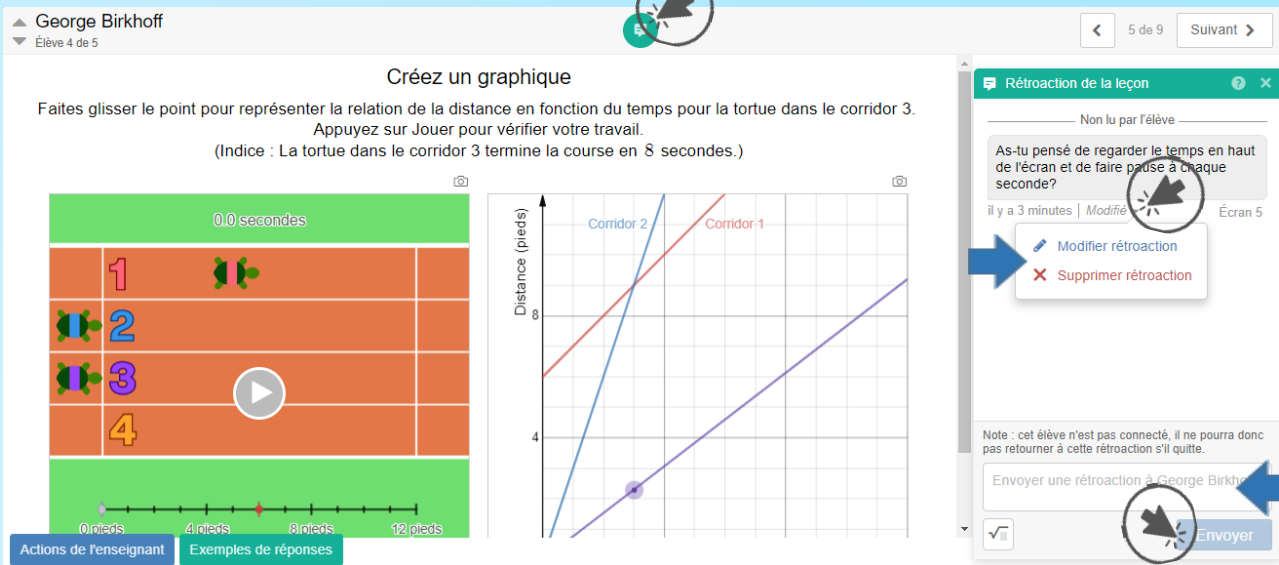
George Birkhoff
Élève 4 de 5

5 de 9 Suivant

Créez un graphique

Faites glisser le point pour représenter la relation de la distance en fonction du temps pour la tortue dans le corridor 3. Appuyez sur Jouer pour vérifier votre travail.
(Indice : La tortue dans le corridor 3 termine la course en $8$ secondes.)

0.0 secondes

1
2
3
4

0 pieds 4 pieds 8 pieds 12 pieds

Distance (pieds)
Corridor 2
Corridor 1
8
4

Actions de l'enseignant
Exemples de réponses

Rétroaction de la leçon

Non lu par l'élève

As-tu pensé de regarder le temps en haut de l'écran et de faire pause à chaque seconde?

il y a 3 minutes | Modifié
Écran 5

Modifier rétroaction
Supprimer rétroaction

Note : cet élève n'est pas connecté, il ne pourra donc pas retourner à cette rétroaction s'il quitte.

Envoyer une rétroaction à George Birkh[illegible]

Envoyer